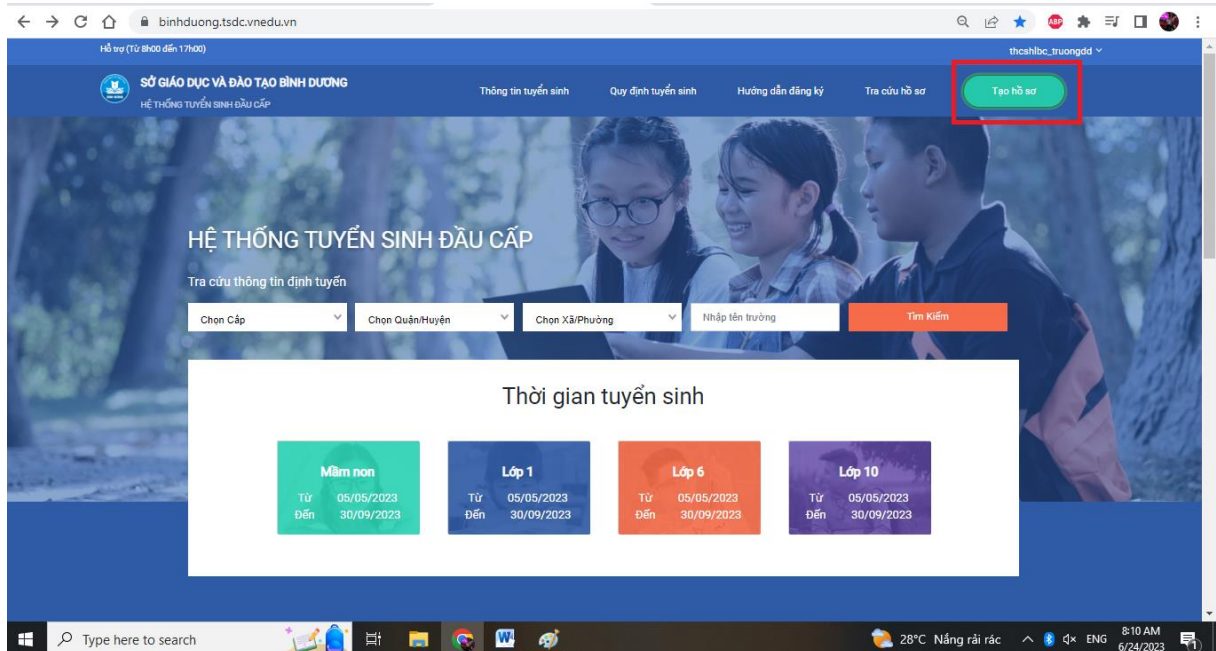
binhduong.tsdc.vnedu.vn

Hỗ trợ (Từ 8h00 đến 17h00)

thcshlbc_truongdd

SỞ GIÁO DỤC VÀ ĐÀO TẠO BÌNH DƯƠNG
HỆ THỐNG TUYỂN SINH ĐẦU CẤP

Thông tin tuyển sinh Quy định tuyển sinh Hướng dẫn đăng ký Tra cứu hồ sơ Tạo hồ sơ

HỆ THỐNG TUYỂN SINH ĐẦU CẤP

Tra cứu thông tin định tuyến

Chọn Cấp
Chọn Quận/Huyện
Chọn Xã/Phường
Nhập tên trường
Tìm Kiếm

Thời gian tuyển sinh

| Mầm non | Lớp 1 | Lớp 6 | Lớp 10 |
|---|---|---|---|
| Từ 05/05/2023 | Từ 05/05/2023 | Từ 05/05/2023 | Từ 05/05/2023 |
| Đến 30/09/2023 | Đến 30/09/2023 | Đến 30/09/2023 | Đến 30/09/2023 |

Type here to search

28°C Nắng rải rác ENG 8:10 AM 6/24/2023